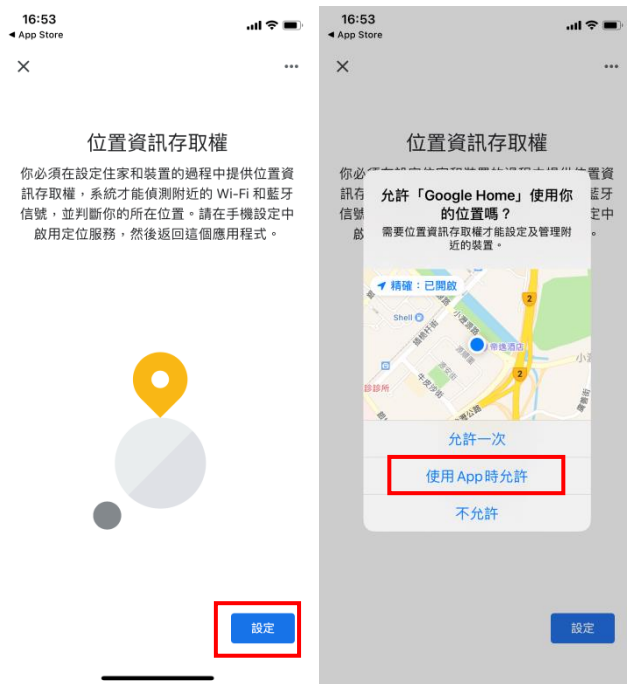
16:53
◂ App Store

×

•••

位置資訊存取權

你必須在設定住家和裝置的過程中提供位置資訊存取權，系統才能偵測附近的 Wi-Fi 和藍牙信號，並判斷你的所在位置。請在手機設定中啟用定位服務，然後返回這個應用程式。

設定

16:53
◂ App Store

×

•••

位置資訊存取權

你必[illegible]
訊存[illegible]藍牙
信號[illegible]定中
啟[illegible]。

允許「Google Home」使用你的位置嗎？

需要位置資訊存取權才能設定及管理附近的裝置。

➤ 精確：已開啟

Shell

帝儀酒店

小港路

2

2

診所

允許一次

使用 App 時允許

不允許

設定